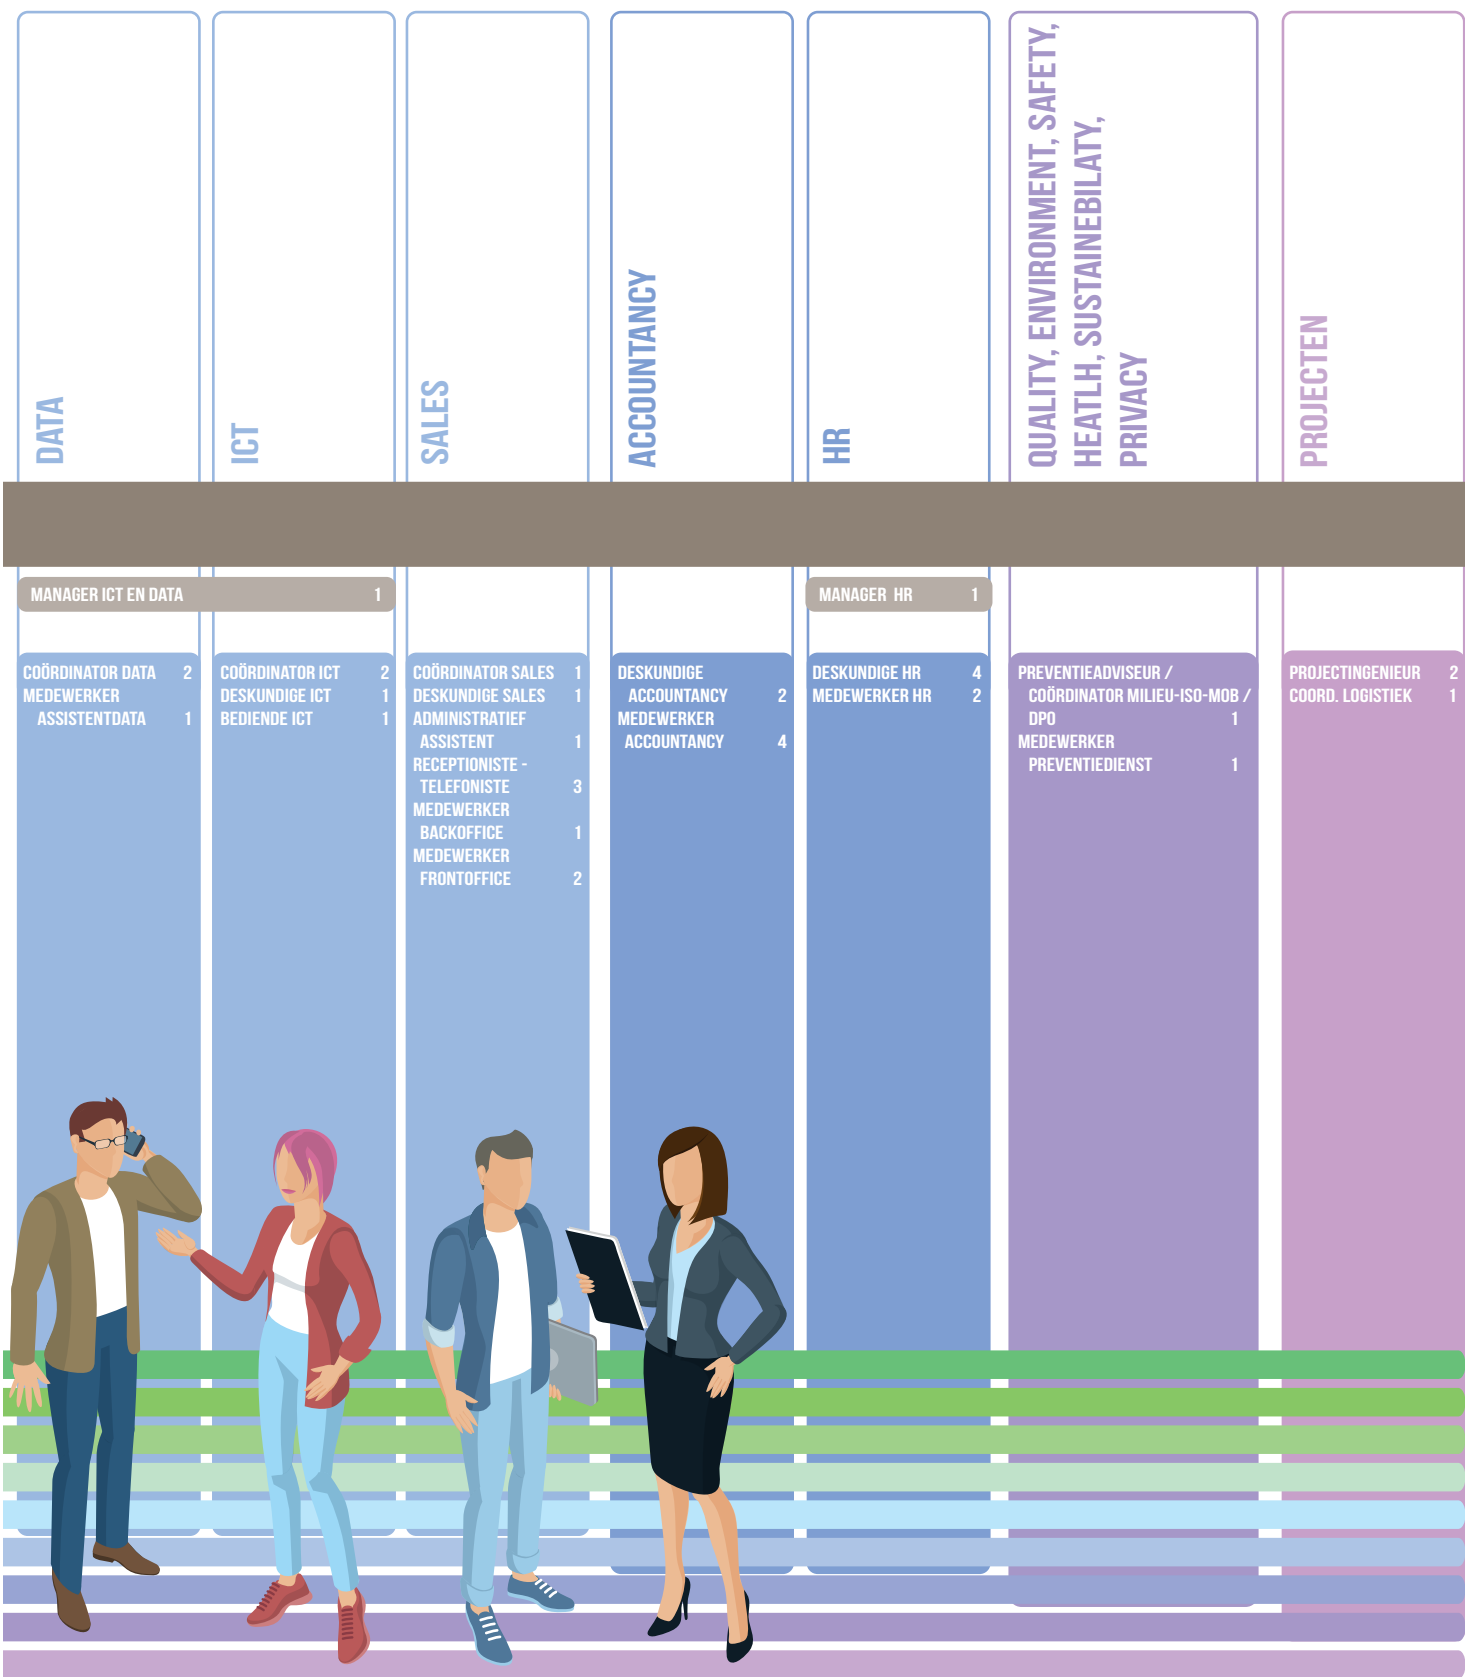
DATA

ICT

SALES

ACCOUNTANCY

HR

QUALITY, ENVIRONMENT, SAFETY, HEATLH, SUSTAINEBILATY, PRIVACY

PROJECTEN

MANAGER ICT EN DATA 1

MANAGER HR 1

COÖRDINATOR DATA 2
MEDEWERKER ASSISTENTDATA 1

COÖRDINATOR ICT 2
DESKUNDIGE ICT 1
BEDIENDE ICT 1

COÖRDINATOR SALES 1
DESKUNDIGE SALES 1
ADMINISTRATIEF ASSISTENT 1
RECEPTIONISTE - TELEFONISTE 3
MEDEWERKER BACKOFFICE 1
MEDEWERKER FRONTOFFICE 2

DESKUNDIGE ACCOUNTANCY 2
MEDEWERKER ACCOUNTANCY 4

DESKUNDIGE HR 4
MEDEWERKER HR 2

PREVENTIEADVISEUR / COÖRDINATOR MILIEU-ISO-MOB / DPO 1
MEDEWERKER PREVENTIEDIENST 1

PROJECTINGENIEUR 2
COORD. LOGISTIEK 1